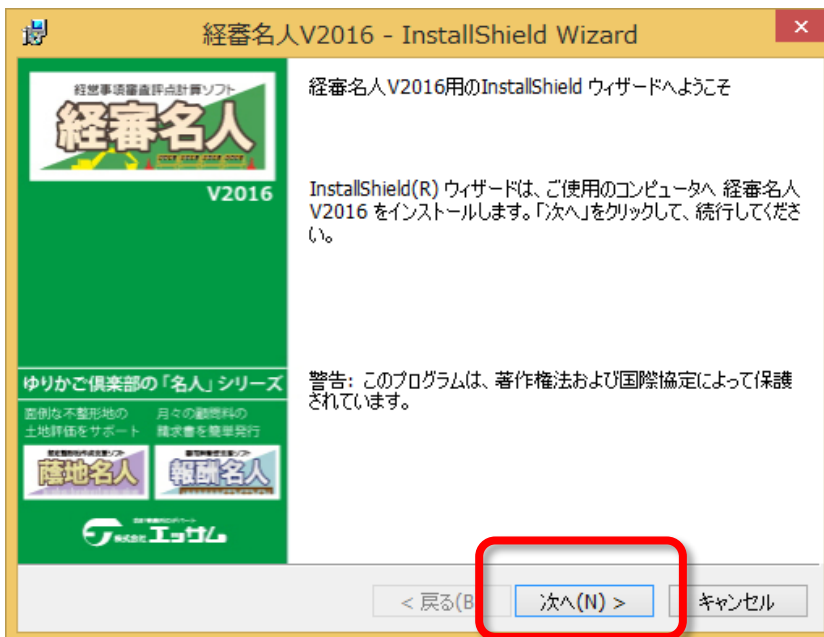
経審名人V2016 - InstallShield Wizard

✕

経営事項審査評点計算ソフト

経審名人

V2016

ゆりかご倶楽部の「名人」シリーズ

面倒な不整形地の土地評価をサポート

月々の顧問料の請求書を簡単発行

蔭地名人

報酬名人

株式会社 エッサム

経審名人 V2016用のInstallShield ウィザードへようこそ

InstallShield(R) ウィザードは、ご使用のコンピュータへ 経審名人 V2016 をインストールします。「次へ」をクリックして、続行してください。

警告: このプログラムは、著作権法および国際協定によって保護されています。

< 戻る(B

次へ(N) >

キャンセル